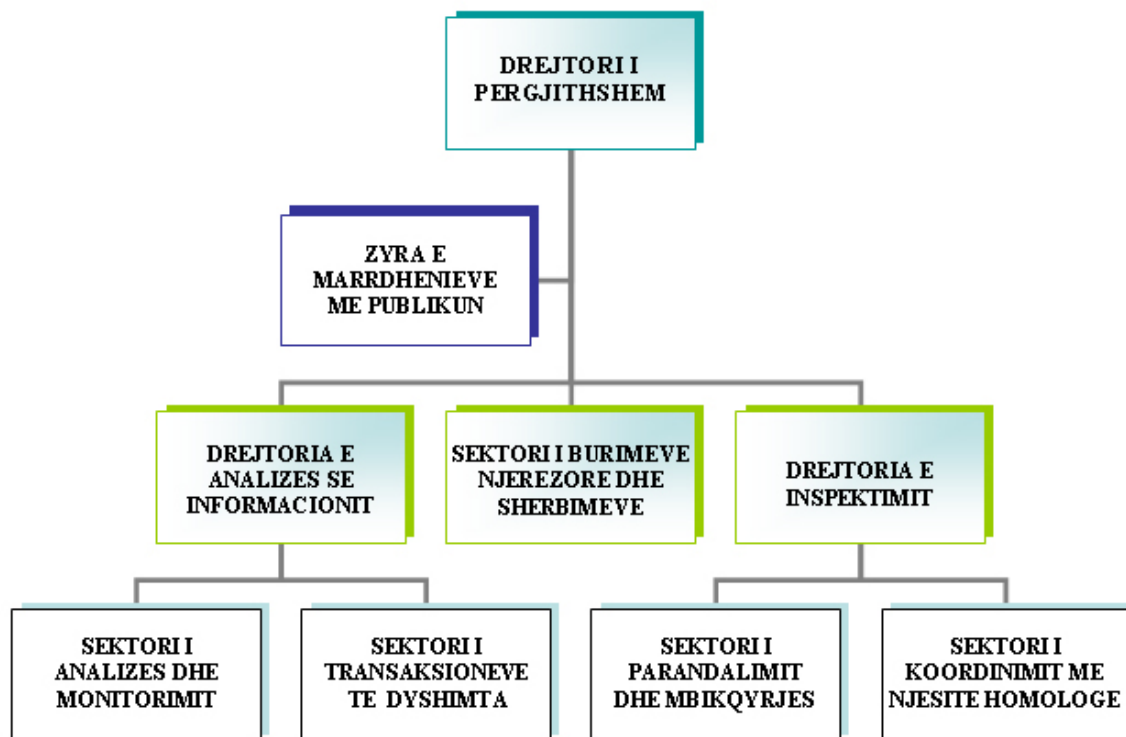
DREJTORI I PERGJITHSHEM

ZYRA E MARRDHENIEVE ME PUBLIKUN

DREJTORIA E ANALIZES SE INFORMACIONIT

SEKTORI I BURIMEVE NJEREZORE DHE SHERBIMEVE

DREJTORIA E INSPEKTIMIT

SEKTORI I ANALIZES DHE MONITORIMIT

SEKTORI I TRANSAKSIONEVE TE DYSHIMTA

SEKTORI I PARANDALIMIT DHE MBIKQYRJES

SEKTORI I KOORDINIMIT ME NJESITE HOMOLOGE